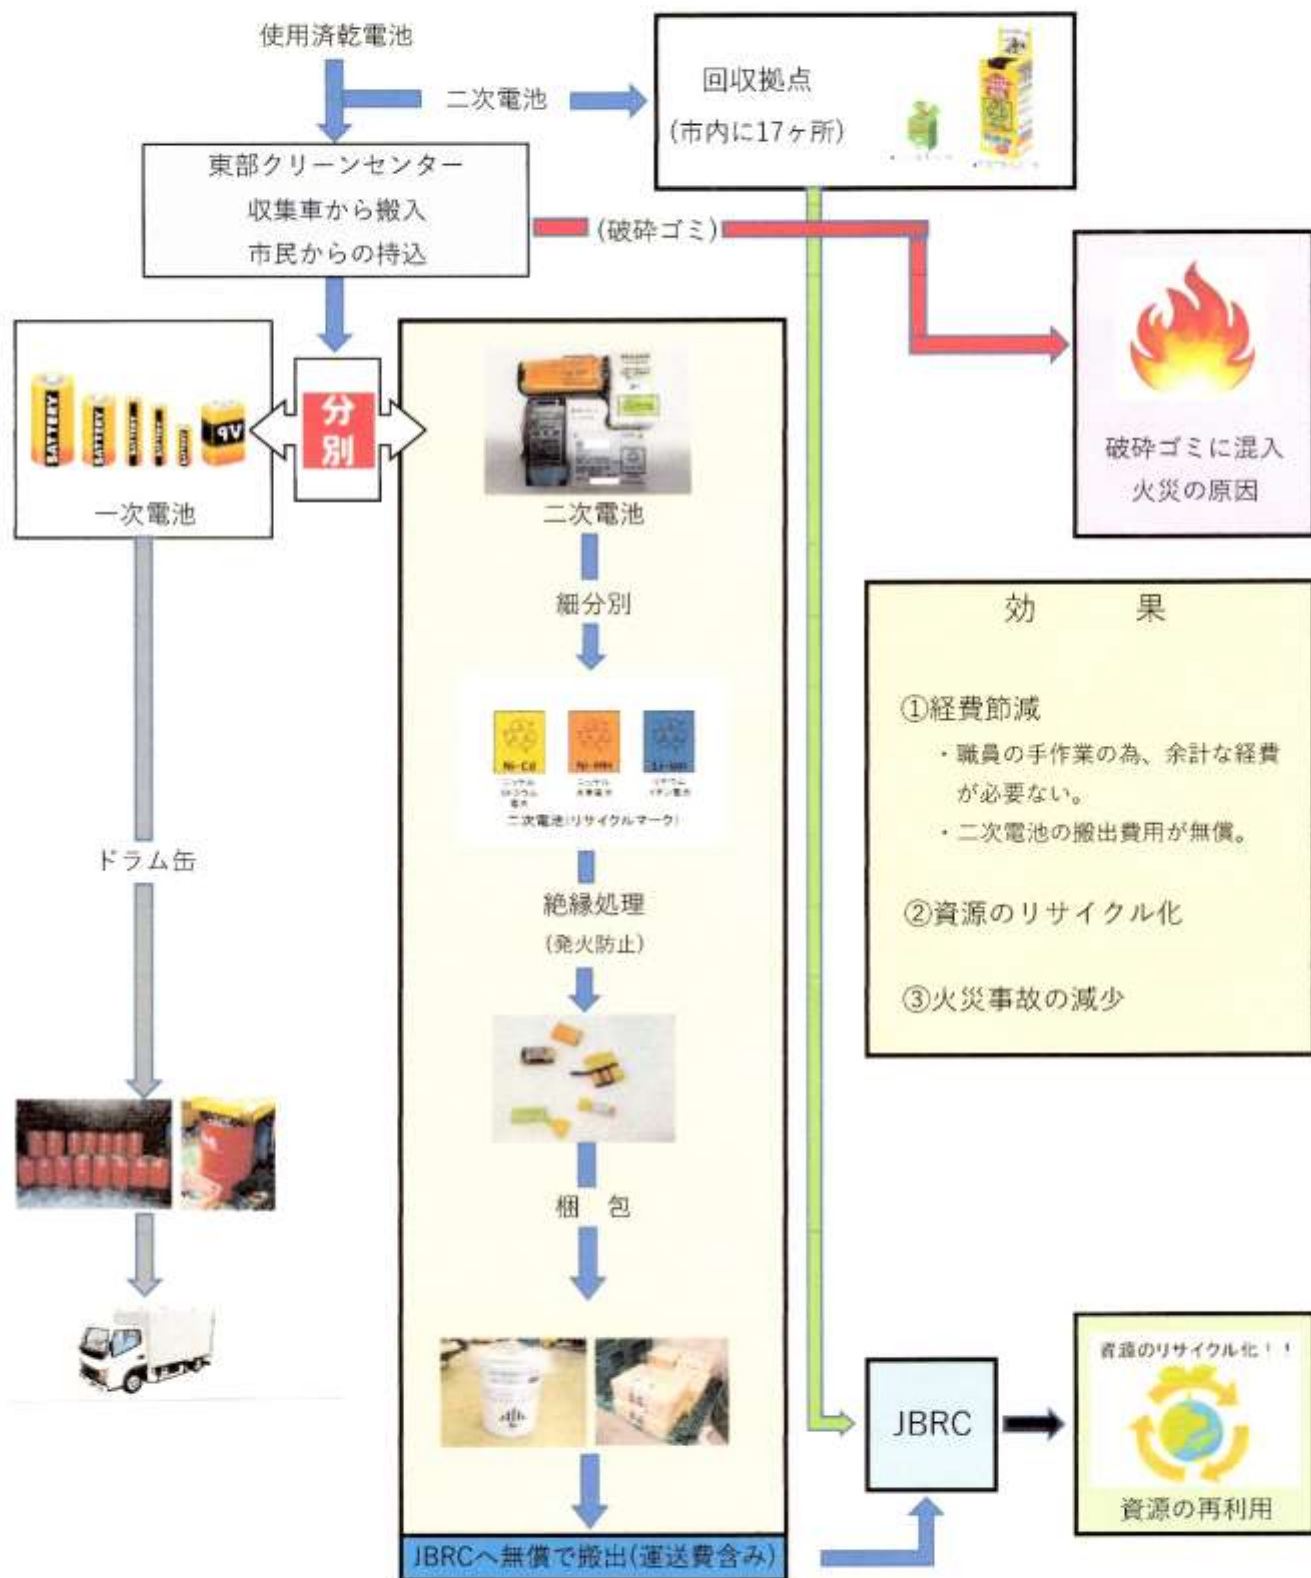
使用済乾電池

二次電池

回収拠点
（市内に17ヶ所）

東部クリーンセンター
収集車から搬入
市民からの持込

（破砕ゴミ）

破砕ゴミに混入
火災の原因

BATTERY BATTERY 9V

一次電池

分別

二次電池

細分別

Ni-Cd Ni-MH Li-ion

二次電池（リサイクルマーク）

絶縁処理
（発火防止）

梱　包

JBRCへ無償で搬出（運送費含み）

ドラム缶

効　　果

①経費節減
・職員の手作業の為、余計な経費が必要ない。
・二次電池の搬出費用が無償。

②資源のリサイクル化

③火災事故の減少

JBRC

資源のリサイクル化！！

資源の再利用